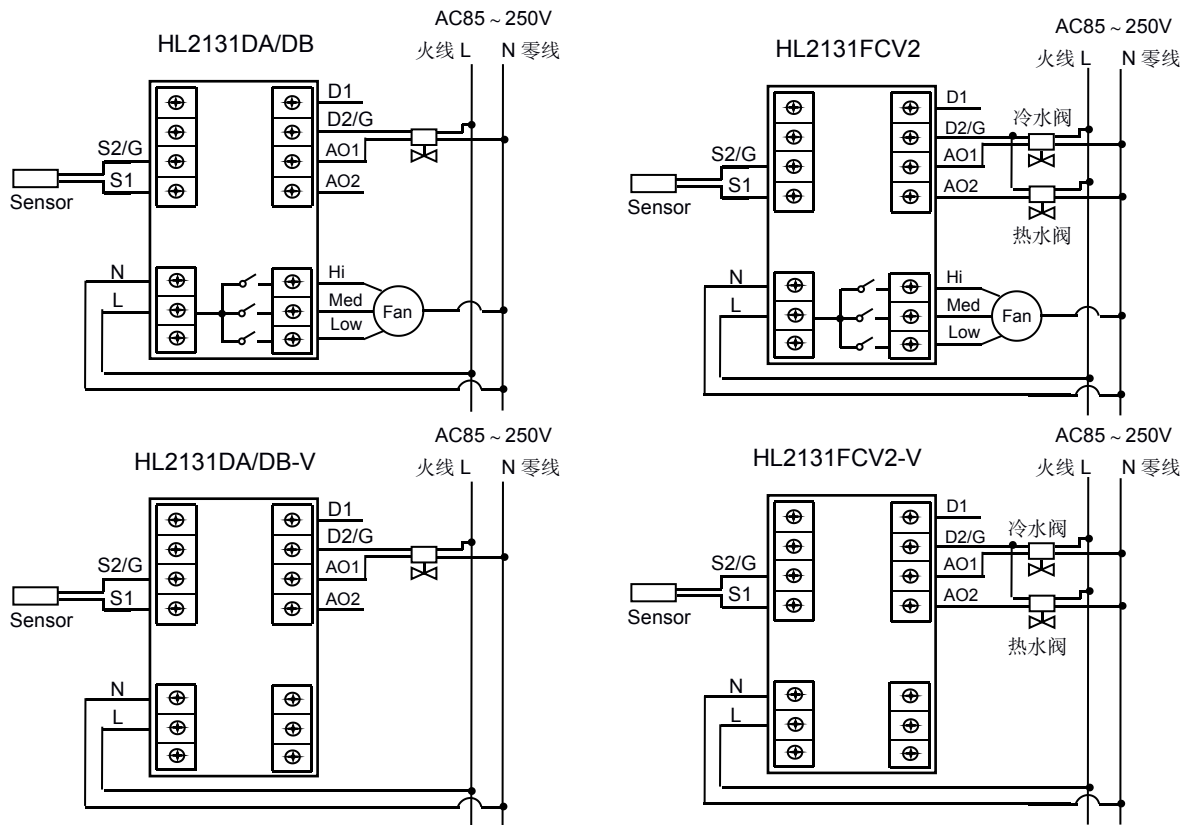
HL2131DA/DB

AC85～250V
火线 L N 零线

D1
D2/G
AO1
AO2
S2/G
S1
Sensor
N
L
Hi
Med
Low
Fan

HL2131FCV2

AC85～250V
火线 L N 零线

D1
D2/G
冷水阀
AO1
AO2
热水阀
S2/G
S1
Sensor
N
L
Hi
Med
Low
Fan

HL2131DA/DB-V

AC85～250V
火线 L N 零线

D1
D2/G
AO1
AO2
S2/G
S1
Sensor
N
L

HL2131FCV2-V

AC85～250V
火线 L N 零线

D1
D2/G
冷水阀
AO1
AO2
热水阀
S2/G
S1
Sensor
N
L